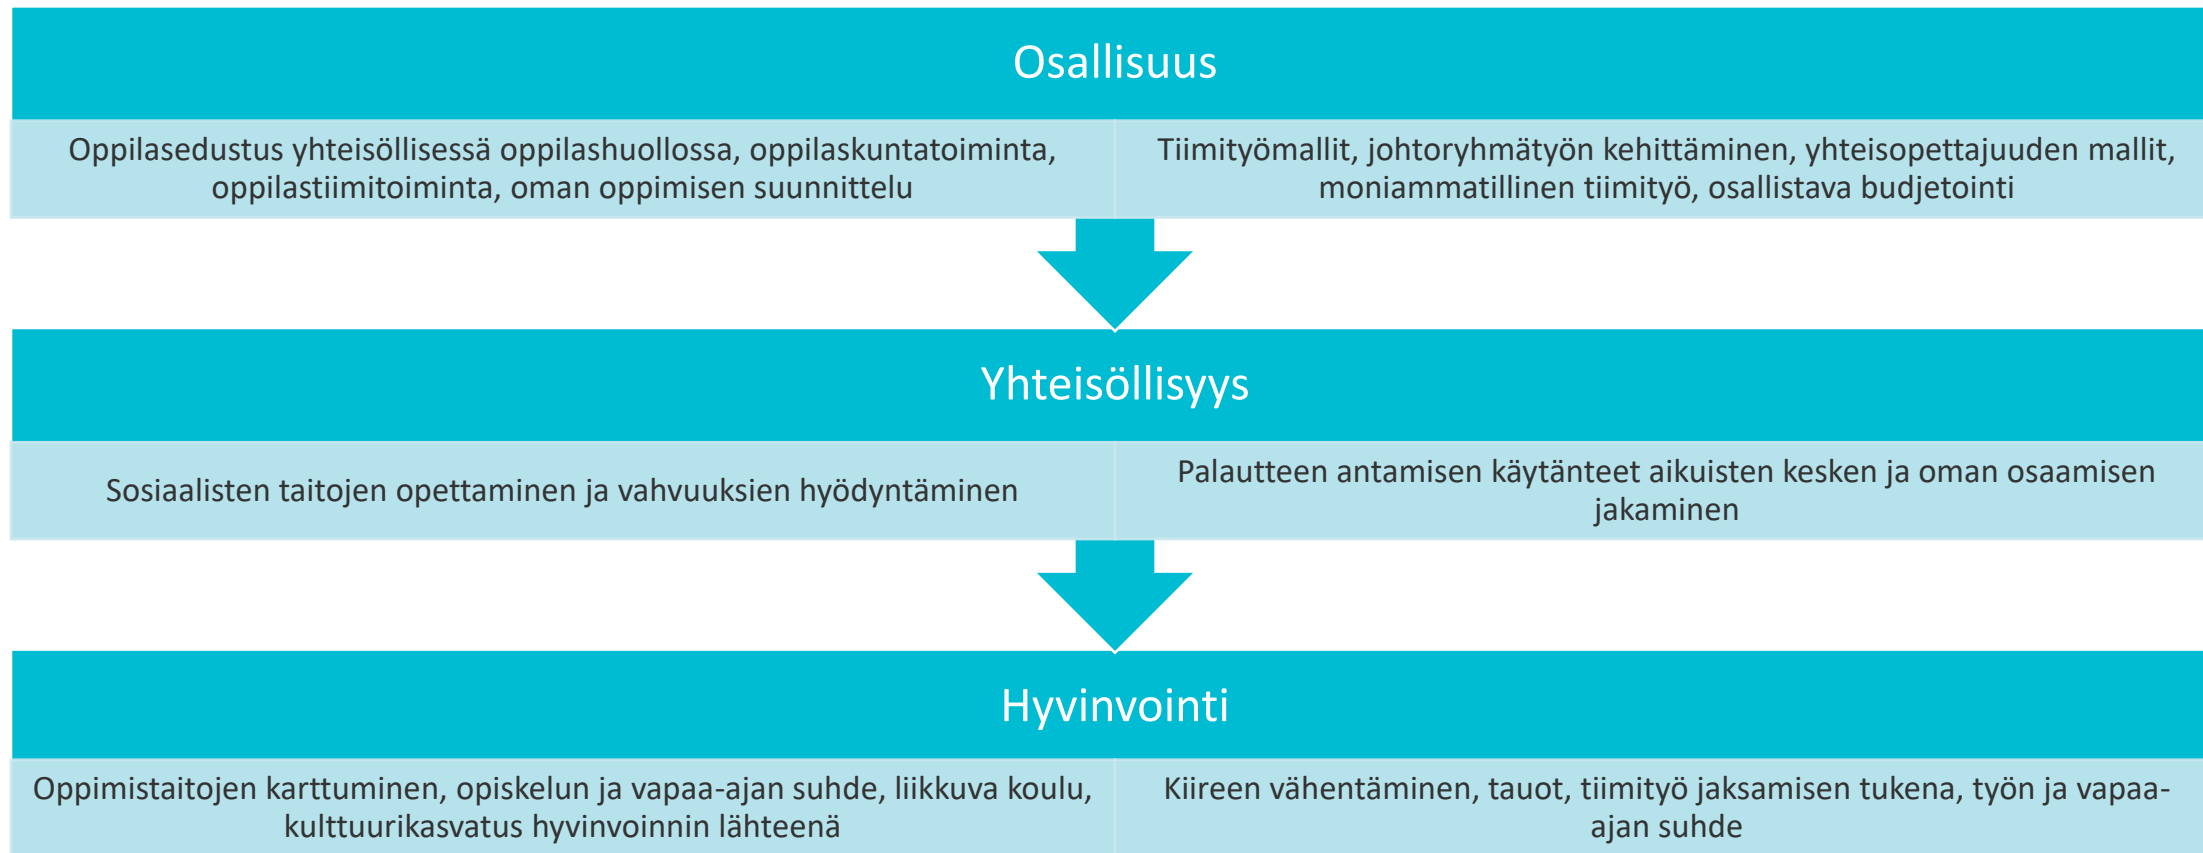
Osallisuus

Oppilasedustus yhteisöllisessä oppilashuollossa, oppilaskuntatoiminta, oppilastiimitoiminta, oman oppimisen suunnittelu

Tiimityömallit, johtoryhmätyön kehittäminen, yhteisopettajuuden mallit, moniammatillinen tiimityö, osallistava budjetointi

Yhteisöllisyys

Sosiaalisten taitojen opettaminen ja vahvuuksien hyödyntäminen

Palautteen antamisen käytänteet aikuisten kesken ja oman osaamisen jakaminen

Hyvinvointi

Oppimistaitojen karttuminen, opiskelun ja vapaa-ajan suhde, liikkuva koulu, kulttuurikasvatus hyvinvoinnin lähteenä

Kiireen vähentäminen, tauot, tiimityö jaksamisen tukena, työn ja vapaa-ajan suhde